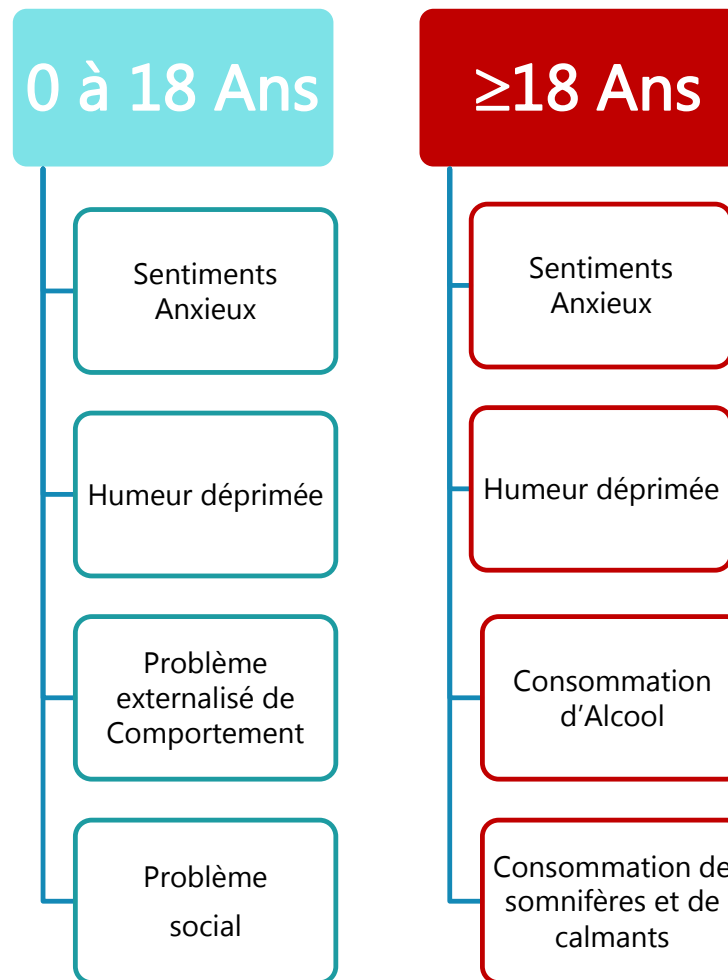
0 à 18 Ans

Sentiments Anxieux

Humeur déprimée

Problème externalisé de Comportement

Problème social

$\geq$18 Ans

Sentiments Anxieux

Humeur déprimée

Consommation d’Alcool

Consommation de somnifères et de calmants